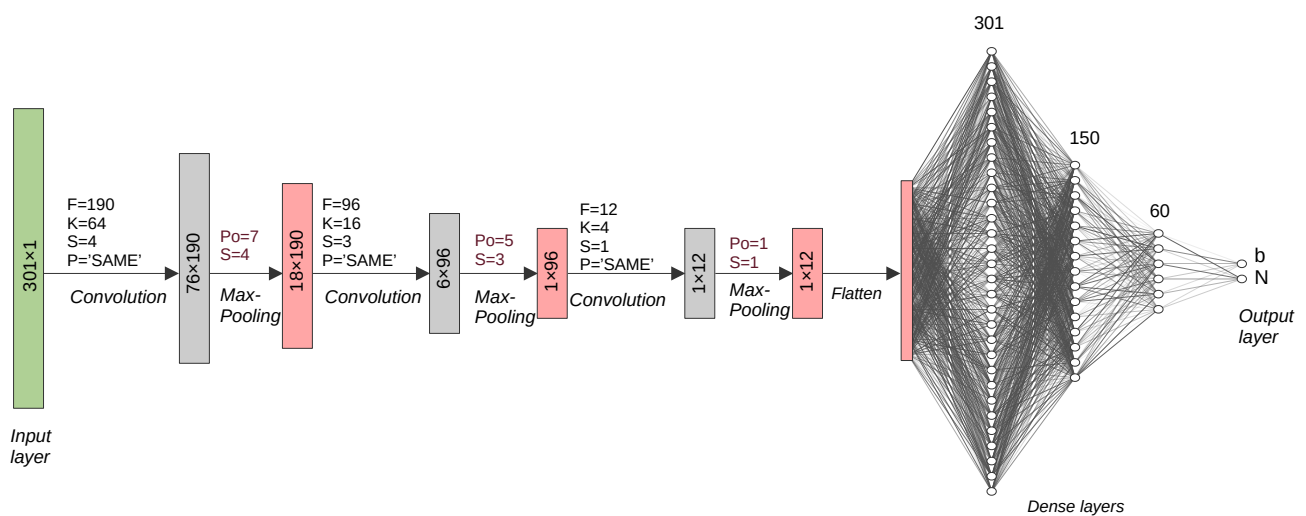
301×1

Input layer

F=190
K=64
S=4
P='SAME'

Convolution

76×190

Po=7
S=4

Max-Pooling

18×190

F=96
K=16
S=3
P='SAME'

Convolution

6×96

Po=5
S=3

Max-Pooling

1×96

F=12
K=4
S=1
P='SAME'

Convolution

1×12

Po=1
S=1

Max-Pooling

1×12

Flatten

301

150

60

b
N

Output layer

Dense layers